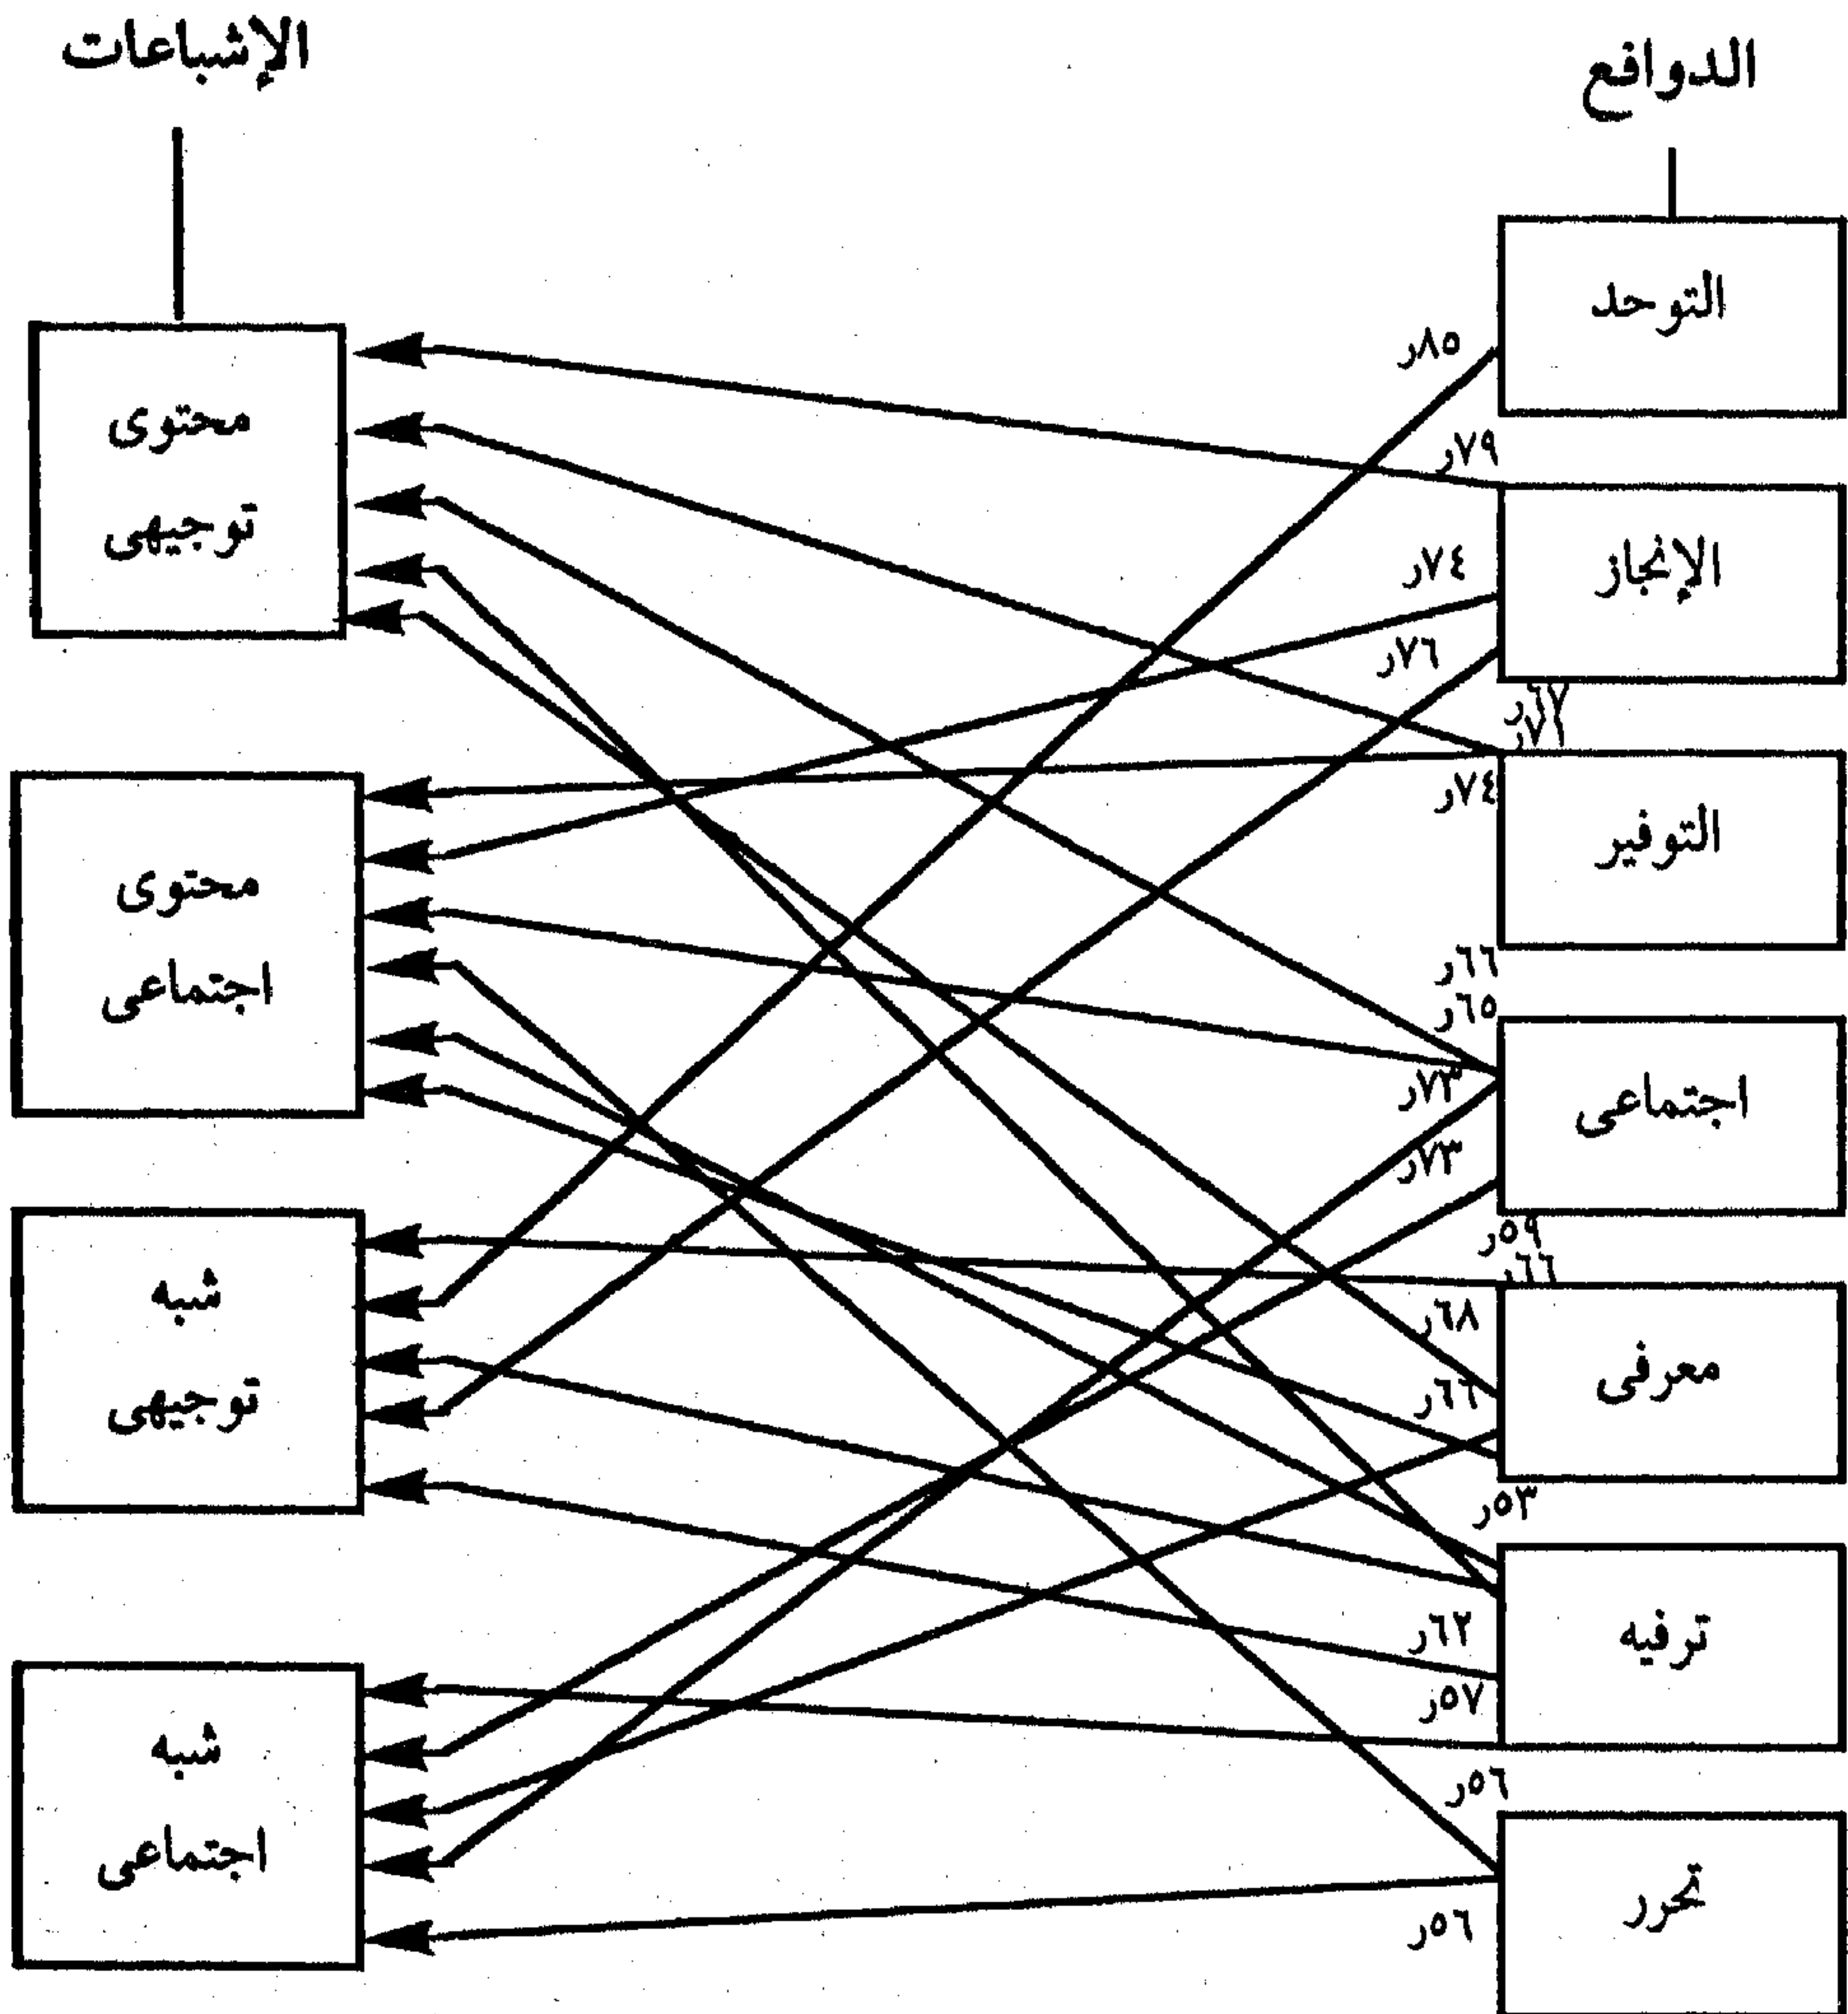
الإشباعات

الدوافع

التوحد

الإنجاز

التوفير

اجتماعى

معرفى

ترفيه

تحرر

محتوى توجيهى

محتوى اجتماعى

شبه توجيهى

شبه اجتماعى

ر٨٥
ر٧٩
ر٧٤
ر٧٦
ر٦٧
ر٧٢
ر٧٤
ر٦٦
ر٦٥
ر٧٣
ر٧٣
ر٥٩
ر٦٦
ر٦٨
ر٦٦
ر٥٣
ر٦٢
ر٥٧
ر٥٦
ر٥٦